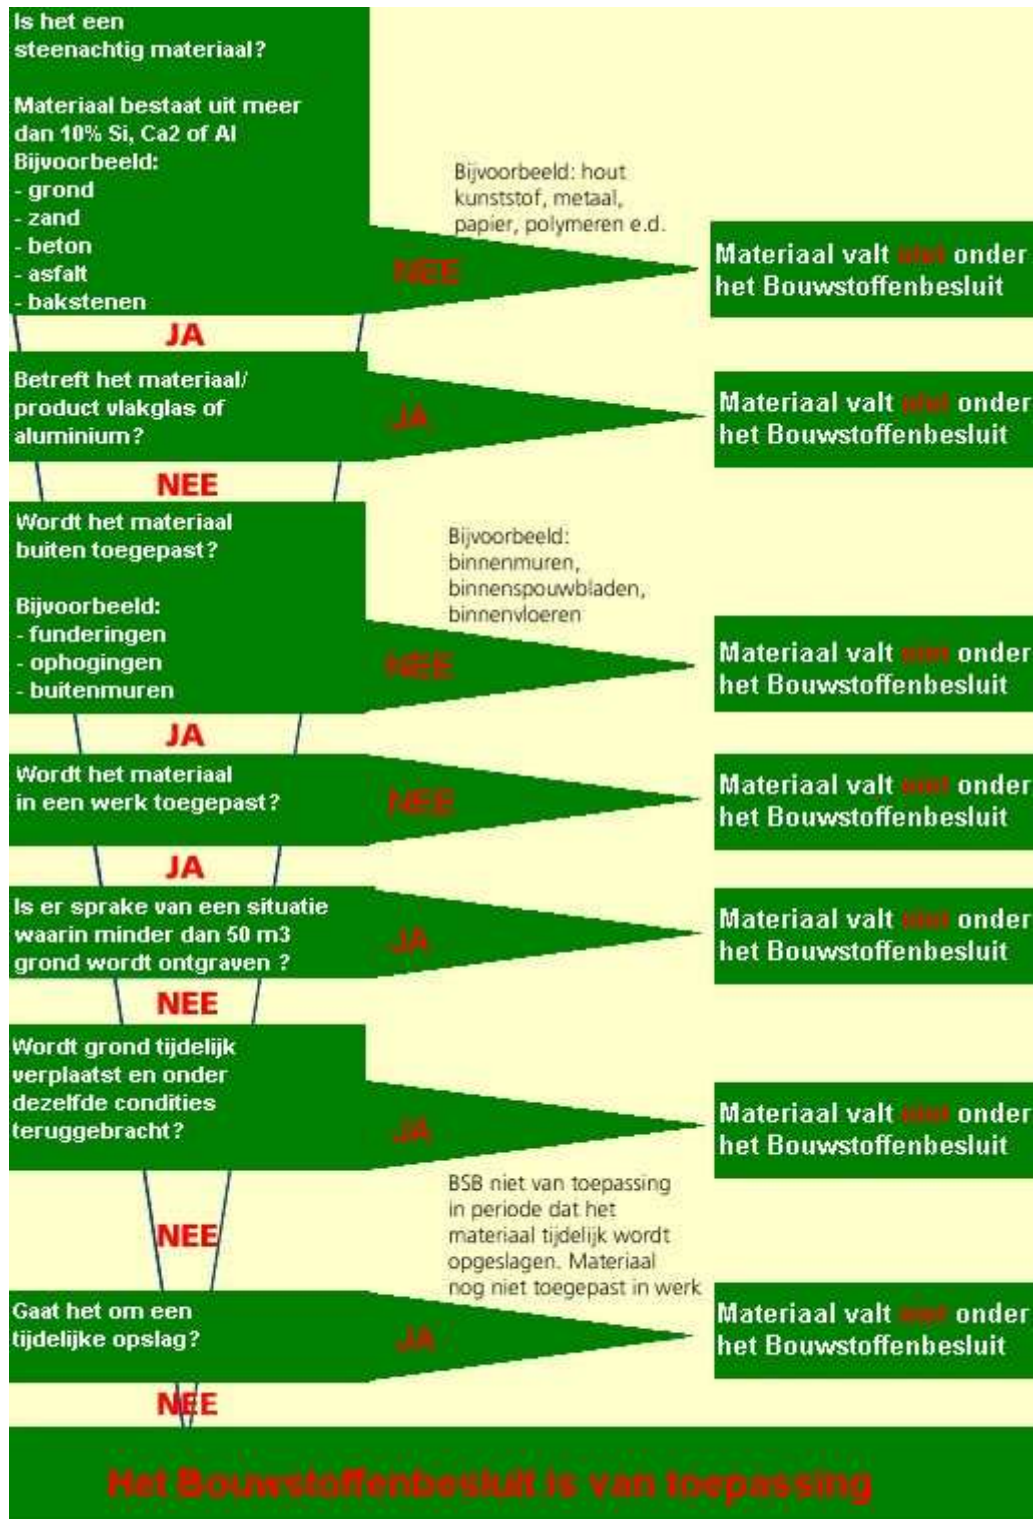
Is het een steenachtig materiaal?

Materiaal bestaat uit meer dan 10% Si, Ca2 of Al
Bijvoorbeeld:
- grond
- zand
- beton
- asfalt
- bakstenen

Bijvoorbeeld: hout kunststof, metaal, papier, polymeren e.d.

NEE

Materiaal valt niet onder het Bouwstoffenbesluit

JA

Betreft het materiaal/ product vlakglas of aluminium?

JA

Materiaal valt niet onder het Bouwstoffenbesluit

NEE

Wordt het materiaal buiten toegepast?

Bijvoorbeeld:
- funderingen
- ophogingen
- buitenmuren

Bijvoorbeeld: binnenmuren, binnenspouwbladen, binnenvloeren

NEE

Materiaal valt niet onder het Bouwstoffenbesluit

JA

Wordt het materiaal in een werk toegepast?

NEE

Materiaal valt niet onder het Bouwstoffenbesluit

JA

Is er sprake van een situatie waarin minder dan 50 m3 grond wordt ontgraven ?

JA

Materiaal valt niet onder het Bouwstoffenbesluit

NEE

Wordt grond tijdelijk verplaatst en onder dezelfde condities teruggebracht?

JA

Materiaal valt niet onder het Bouwstoffenbesluit

BSB niet van toepassing in periode dat het materiaal tijdelijk wordt opgeslagen. Materiaal nog niet toegepast in werk

NEE

Gaat het om een tijdelijke opslag?

JA

Materiaal valt niet onder het Bouwstoffenbesluit

NEE

Het Bouwstoffenbesluit is van toepassing